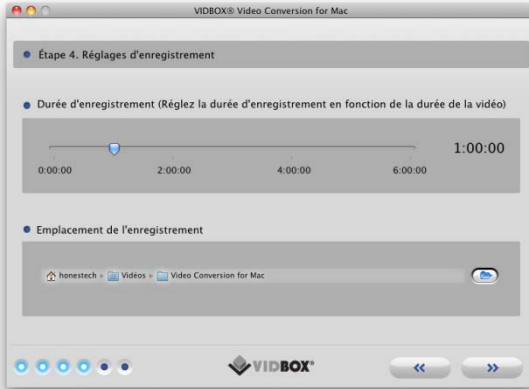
VIDBOX® Video Conversion for Mac

Étape 4. Réglages d'enregistrement

Durée d'enregistrement (Réglez la durée d'enregistrement en fonction de la durée de la vidéo)

1:00:00

0:00:00 2:00:00 4:00:00 6:00:00

Emplacement de l'enregistrement

honestech ▸ Vidéos ▸ Video Conversion for Mac

VIDBOX®

«

»